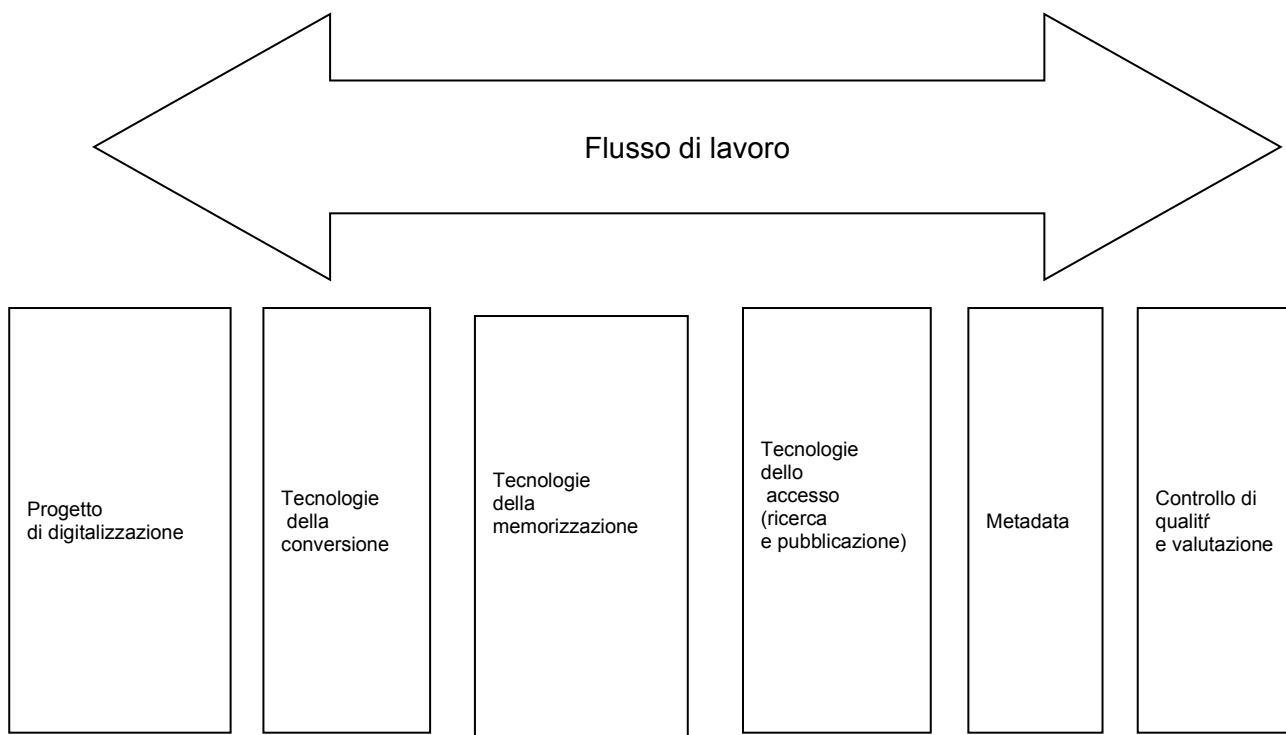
Flusso di lavoro

Progetto di digitalizzazione

Tecnologie della conversione

Tecnologie della memorizzazione

Tecnologie dello accesso (ricerca e pubblicazione)

Metadata

Controllo di qualitŕ e valutazione